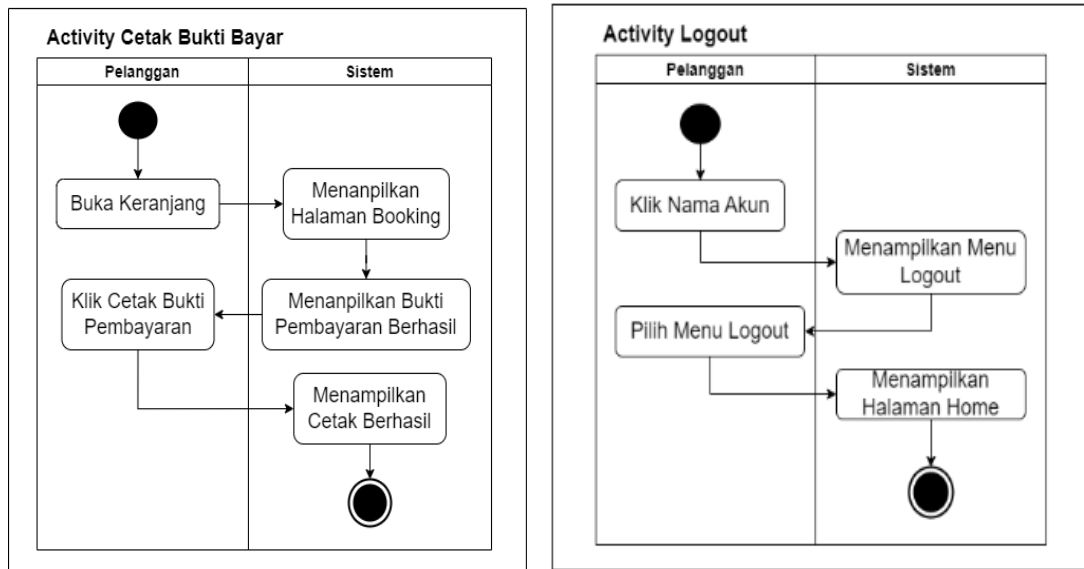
Activity Cetak Bukti Bayar

| Pelanggan | Sistem |
|---|---|
| Buka Keranjang | Menanpilkan Halaman Booking |
| Klik Cetak Bukti Pembayaran | Menanpilkan Bukti Pembayaran Berhasil |
| | Menampilkan Cetak Berhasil |

Activity Logout

| Pelanggan | Sistem |
|---|---|
| Klik Nama Akun | Menampilkan Menu Logout |
| Pilih Menu Logout | Menampilkan Halaman Home |